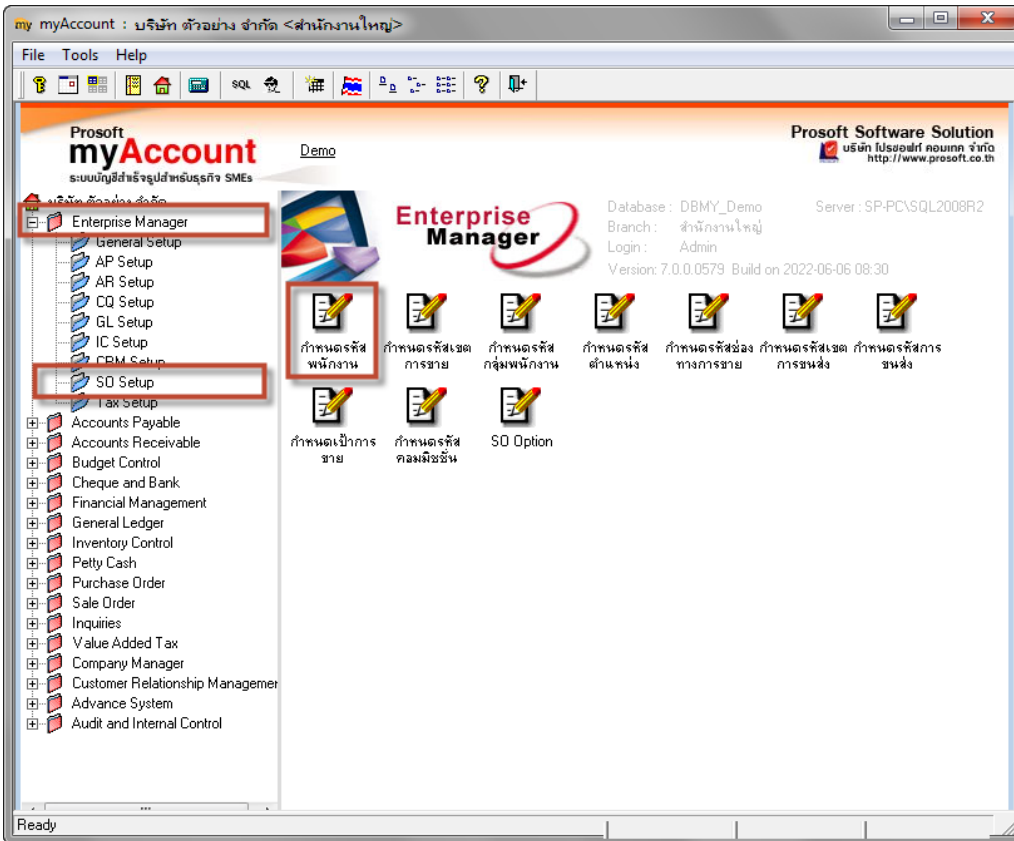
my myAccount : บริษัท ตัวอย่าง จำกัด <สำนักงานใหญ่>

File Tools Help

SQL

Prosoft
myAccount
ระบบบัญชีสำเร็จรูปสำหรับธุรกิจ SMEs

Demo

Prosoft Software Solution
บริษัท โปรซอฟท์ คอมเทค จำกัด
http://www.prosoft.co.th

บริษัท ตัวอย่าง จำกัด
Enterprise Manager
General Setup
AP Setup
AR Setup
CQ Setup
GL Setup
IC Setup
CRM Setup
SO Setup
Tax Setup
Accounts Payable
Accounts Receivable
Budget Control
Cheque and Bank
Financial Management
General Ledger
Inventory Control
Petty Cash
Purchase Order
Sale Order
Inquiries
Value Added Tax
Company Manager
Customer Relationship Managemer
Advance System
Audit and Internal Control

Enterprise Manager

Database : DBMY_Demo
Branch : สำนักงานใหญ่
Login : Admin
Version: 7.0.0.0579 Build on 2022-06-06 08:30
Server : SP-PC\SQL2008R2

กำหนดรหัสพนักงาน
กำหนดรหัสเขตการขาย
กำหนดรหัสกลุ่มพนักงาน
กำหนดรหัสตำแหน่ง
กำหนดรหัสช่องทางการขาย
กำหนดรหัสเขตการขนส่ง
กำหนดรหัสการขนส่ง
กำหนดเป้าการขาย
กำหนดรหัสคอมมิชชั่น
SO Option

Ready